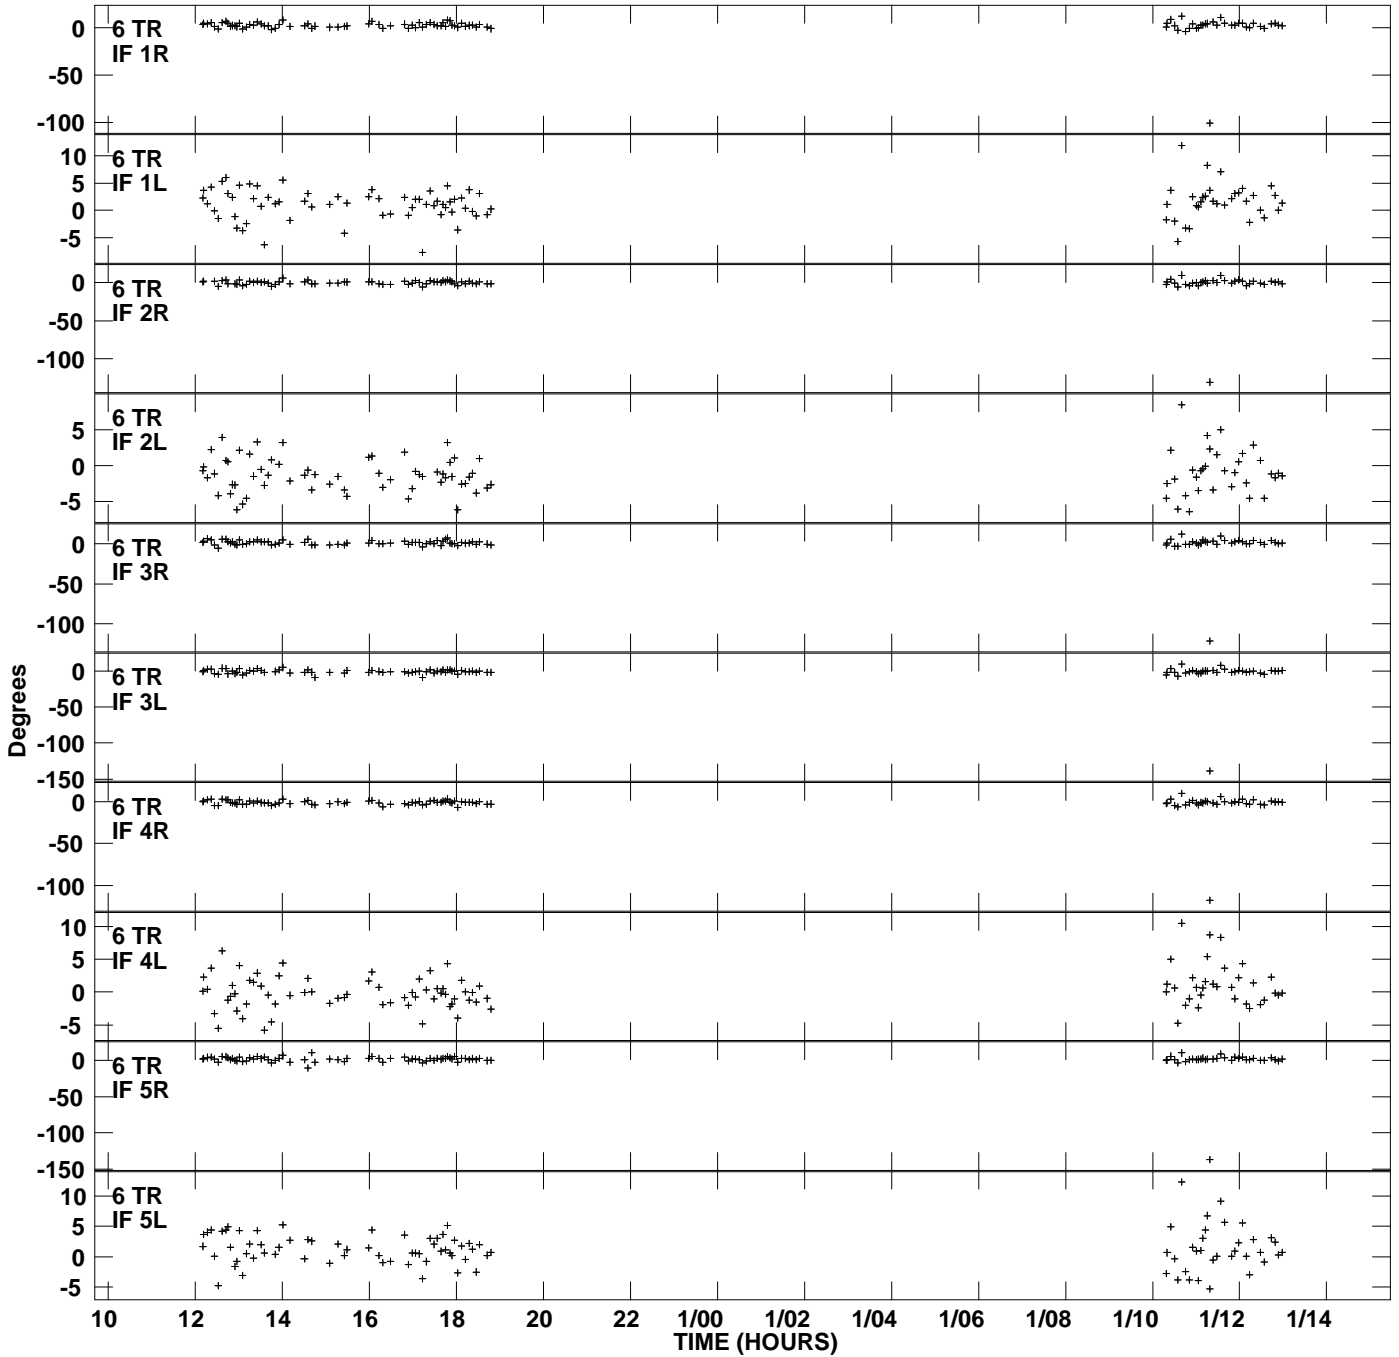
6 TR
IF 1R
0
-50
-100

6 TR
IF 1L
10
5
0
-5

6 TR
IF 2R
0
-50
-100

6 TR
IF 2L
5
0
-5

6 TR
IF 3R
0
-50
-100

6 TR
IF 3L
0
-50
-100
-150

6 TR
IF 4R
0
-50
-100

6 TR
IF 4L
10
5
0
-5

6 TR
IF 5R
0
-50
-100
-150

6 TR
IF 5L
10
5
0
-5

Degrees

10 12 14 16 18 20 22 1/00 1/02 1/04 1/06 1/08 1/10 1/12 1/14
TIME (HOURS)